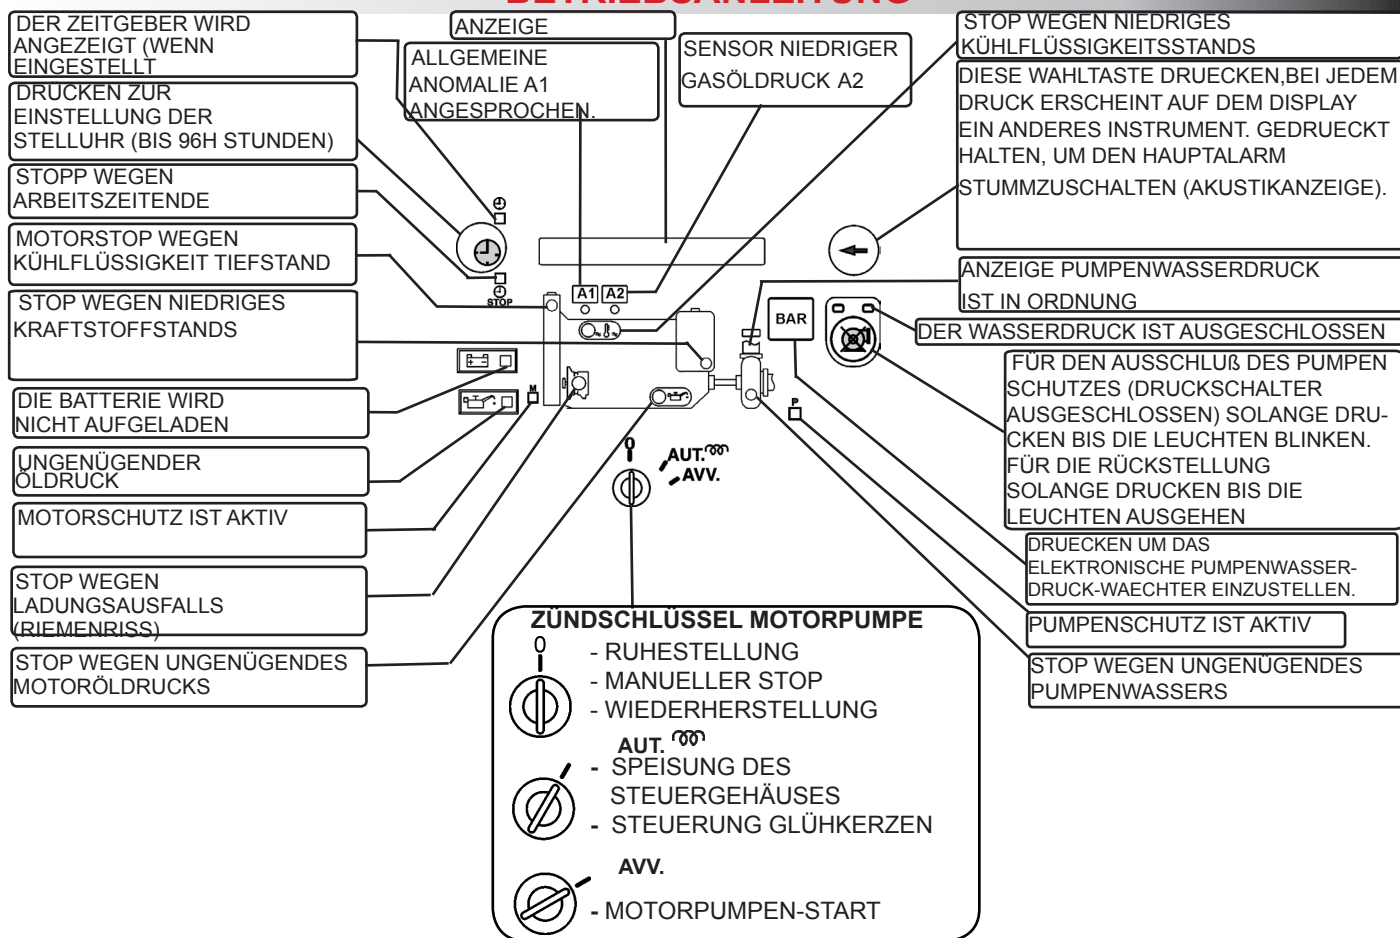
DER ZEITGEBER WIRD ANGEZEIGT (WENN EINGESTELLT

DRUCKEN ZUR EINSTELLUNG DER STELLUHR (BIS 96H STUNDEN)

STOPP WEGEN ARBEITSZEITENDE

MOTORSTOP WEGEN KÜHLFLÜSSIGKEIT TIEFSTAND

STOP WEGEN NIEDRIGES KRAFTSTOFFSTANDS

DIE BATTERIE WIRD NICHT AUFGELADEN

UNGENÜGENDER ÖLDRUCK

MOTORSCHUTZ IST AKTIV

STOP WEGEN LADUNGSAUSFALLS (RIEMENRISS)

STOP WEGEN UNGENÜGENDES MOTORÖLDRUCKS

ANZEIGE

ALLGEMEINE ANOMALIE A1 ANGESPROCHEN.

SENSOR NIEDRIGER GASÖLDRUCK A2

STOP WEGEN NIEDRIGES KÜHLFLÜSSIGKEITSSTANDS

DIESE WAHLTASTE DRUECKEN,BEI JEDEM DRUCK ERSCHEINT AUF DEM DISPLAY EIN ANDERES INSTRUMENT. GEDRUECKT HALTEN, UM DEN HAUPTALARM STUMMZUSCHALTEN (AKUSTIKANZEIGE).

ANZEIGE PUMPENWASSERDRUCK IST IN ORDNUNG

DER WASSERDRUCK IST AUSGESCHLOSSEN

FÜR DEN AUSSCHLUß DES PUMPEN SCHUTZES (DRUCKSCHALTER AUSGESCHLOSSEN) SOLANGE DRUCKEN BIS DIE LEUCHTEN BLINKEN. FÜR DIE RÜCKSTELLUNG SOLANGE DRUCKEN BIS DIE LEUCHTEN AUSGEHEN

DRUECKEN UM DAS ELEKTRONISCHE PUMPENWASSER-DRUCK-WAECHTER EINZUSTELLEN.

PUMPENSCHUTZ IST AKTIV

STOP WEGEN UNGENÜGENDES PUMPENWASSERS

STOP

A1 A2

BAR

M

P

0

AUT.

AVV.

ZÜNDSCHLÜSSEL MOTORPUMPE

0

- RUHESTELLUNG
- MANUELLER STOP
- WIEDERHERSTELLUNG

AUT.

- SPEISUNG DES STEUERGEHÄUSES
- STEUERUNG GLÜHKERZEN

AVV.

- MOTORPUMPEN-START